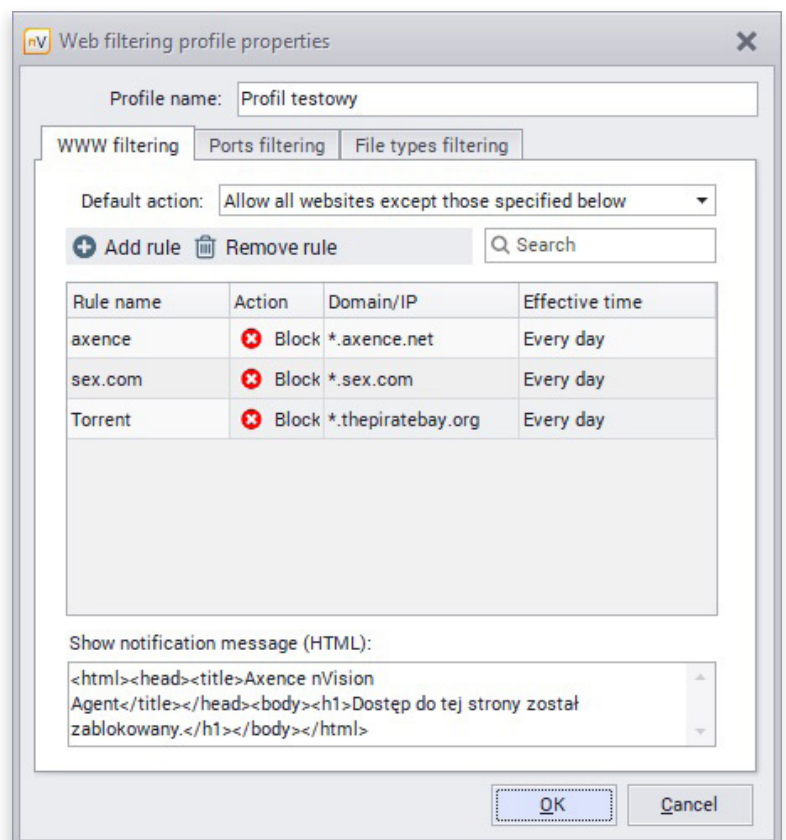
nV Web filtering profile properties

Profile name: Profil testowy

WWW filtering | Ports filtering | File types filtering

Default action: Allow all websites except those specified below

Add rule  Remove rule  Search

| Rule name | Action | Domain/IP | Effective time |
|---|---|---|---|
| axence | Block | *.axence.net | Every day |
| sex.com | Block | *.sex.com | Every day |
| Torrent | Block | *.thepiratebay.org | Every day |

Show notification message (HTML):

<html><head><title>Axence nVision Agent</title></head><body><h1>Dostęp do tej strony został zablokowany.</h1></body></html>

OK  Cancel